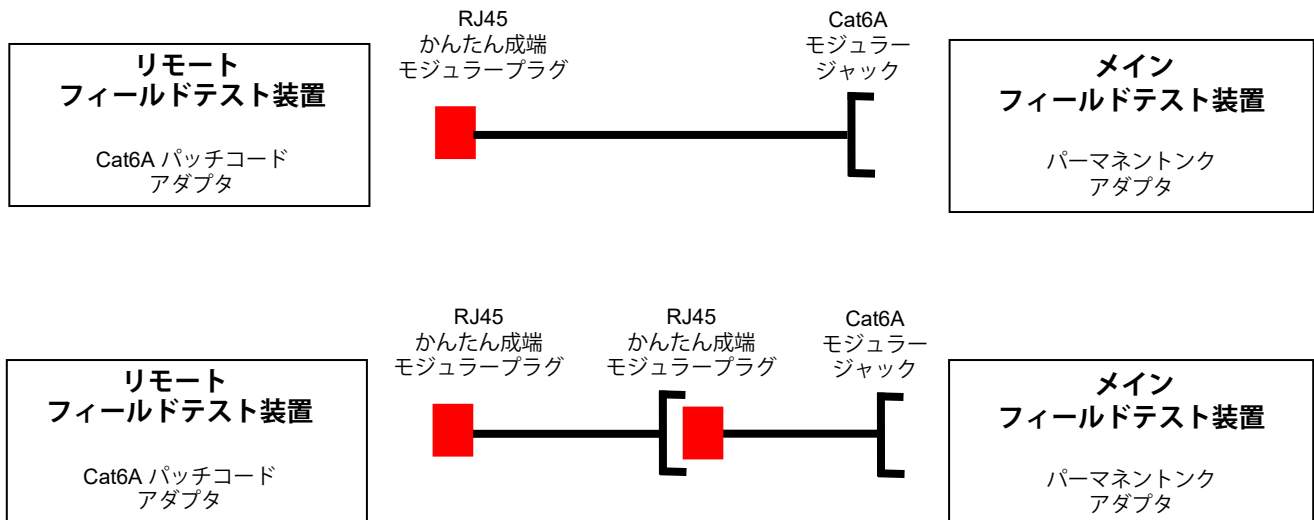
RJ45
かんたん成端
モジュラープラグ

Cat6A
モジュラー
ジャック

リモート
フィールドテスト装置

Cat6A パッチコード
アダプタ

メイン
フィールドテスト装置

パーマネントンク
アダプタ

RJ45
かんたん成端
モジュラープラグ

RJ45
かんたん成端
モジュラープラグ

Cat6A
モジュラー
ジャック

リモート
フィールドテスト装置

Cat6A パッチコード
アダプタ

メイン
フィールドテスト装置

パーマネントンク
アダプタ